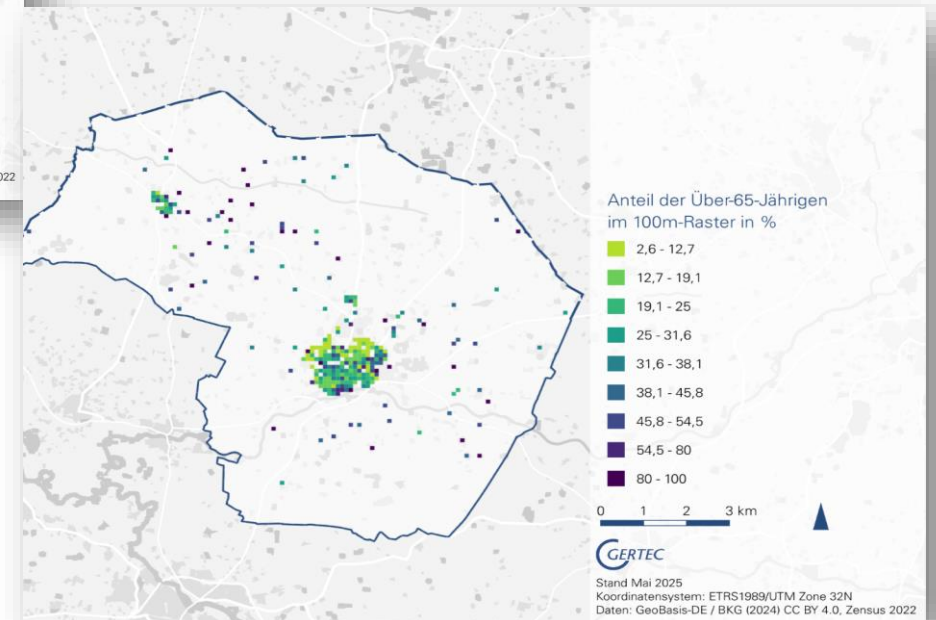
022

Anteil der Über-65-Jährigen im 100m-Raster in %

2,6 - 12,7
12,7 - 19,1
19,1 - 25
25 - 31,6
31,6 - 38,1
38,1 - 45,8
45,8 - 54,5
54,5 - 80
80 - 100

0 1 2 3 km

GERTEC

Stand Mai 2025
Koordinatensystem: ETRS1989/UTM Zone 32N
Daten: GeoBasis-DE / BKG (2024) CC BY 4.0, Zensus 2022